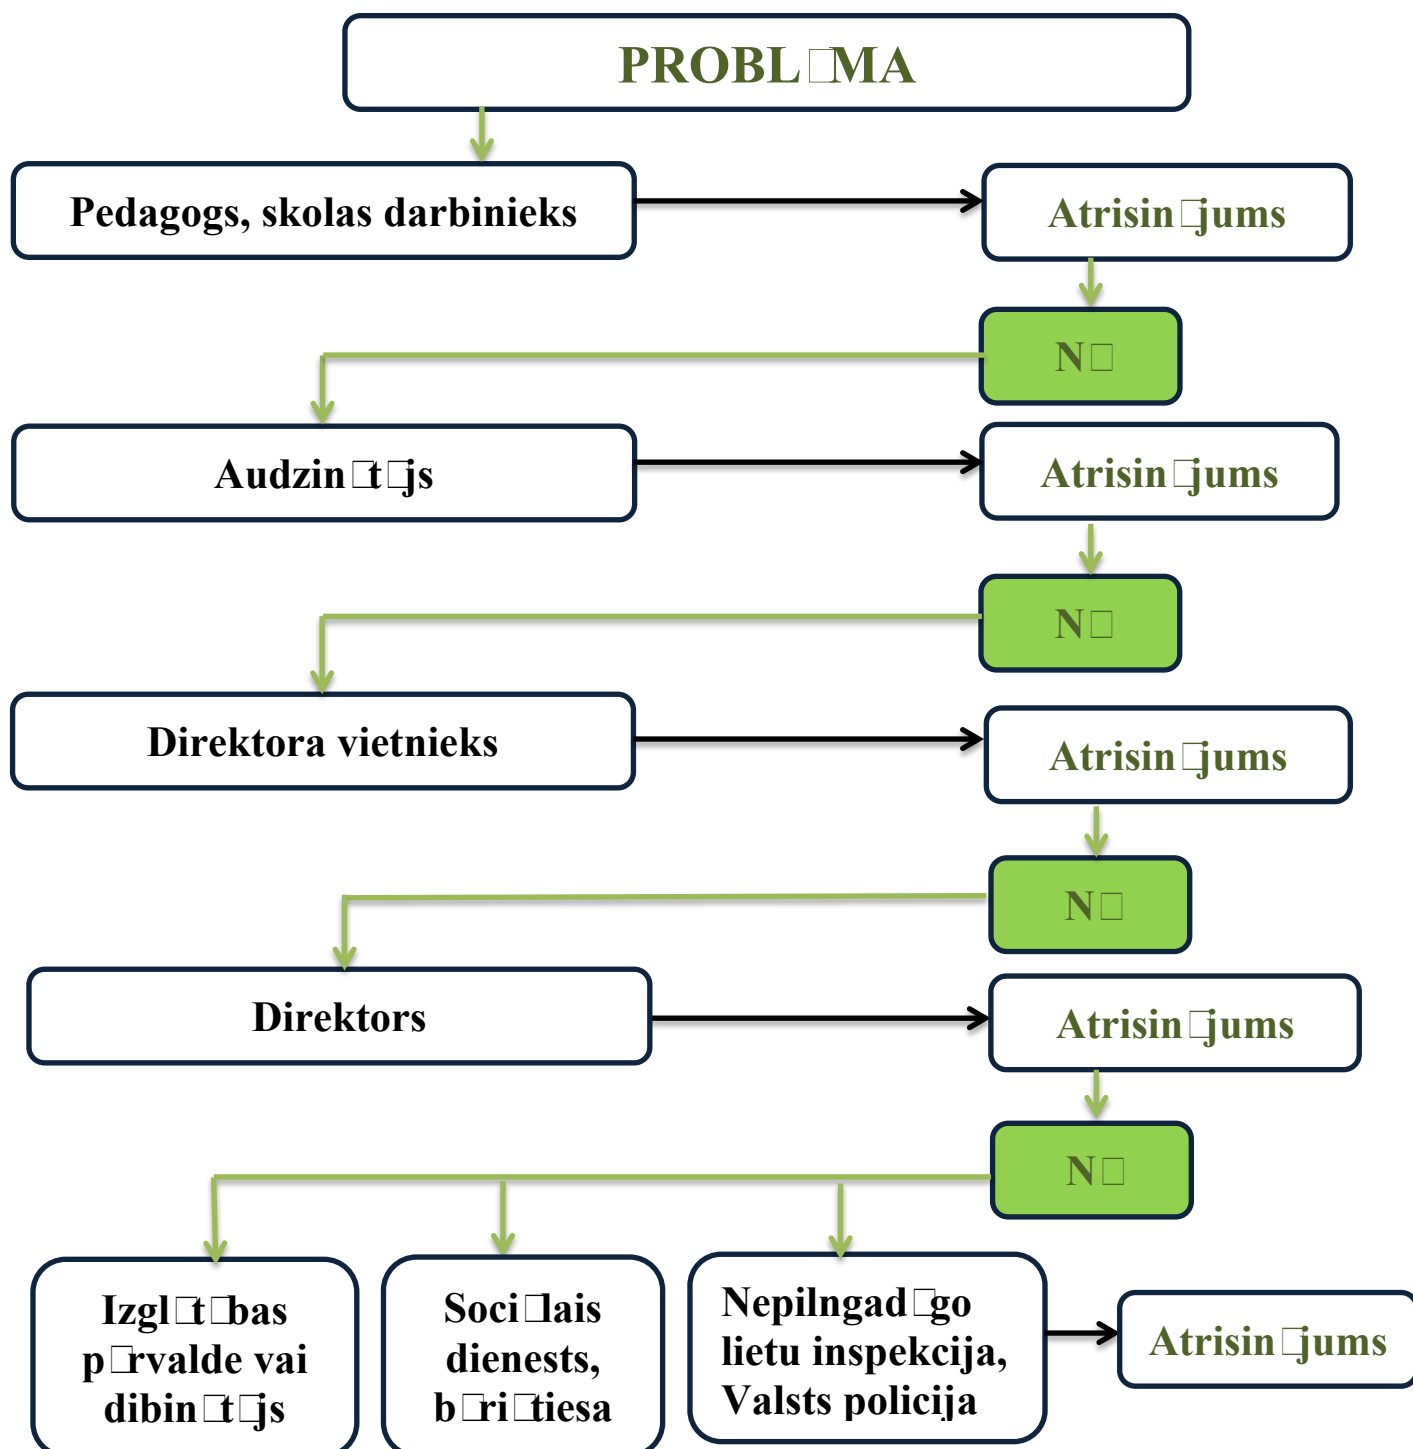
PROBL□MA

Pedagogs, skolas darbinieks

Atrisin□jums

N□

Audzin□t□js

Atrisin□jums

N□

Direktora vietnieks

Atrisin□jums

N□

Direktors

Atrisin□jums

N□

Izgl□t□bas p□rvalde vai dibin□t□js

Soci□lais dienests, b□ri□tiesa

Nepilngad□go lietu inspekcija, Valsts policija

Atrisin□jums